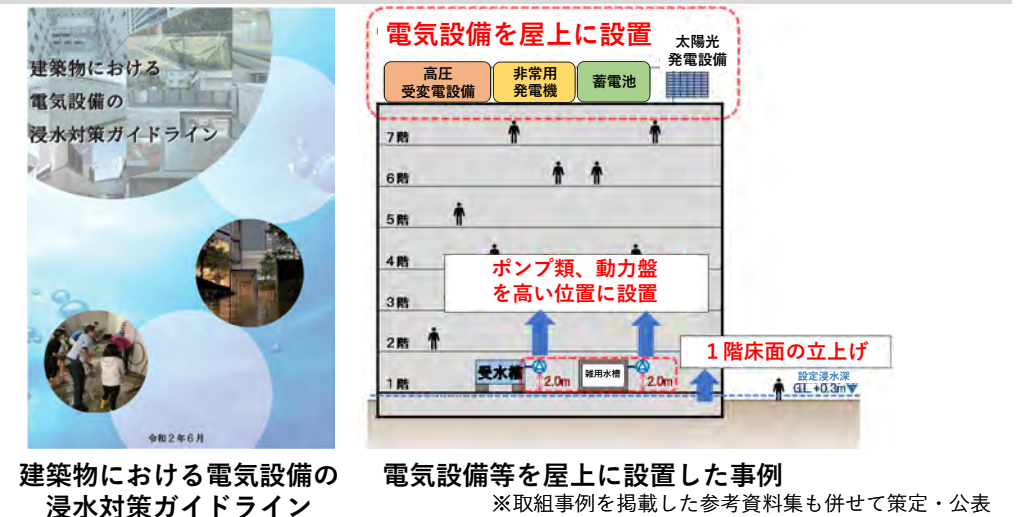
建築物における
電気設備の
浸水対策ガイドライン

令和２年６月

建築物における電気設備の
浸水対策ガイドライン

電気設備を屋上に設置

高圧
受変電設備

非常用
発電機

蓄電池

太陽光
発電設備

7階
6階
5階
4階
3階
2階
1階

ポンプ類、動力盤
を高い位置に設置

1階床面の立上げ

受水槽

雑用水槽

2.0m

2.0m

設定浸水深
GL+0.3m

電気設備等を屋上に設置した事例
※取組事例を掲載した参考資料集も併せて策定・公表